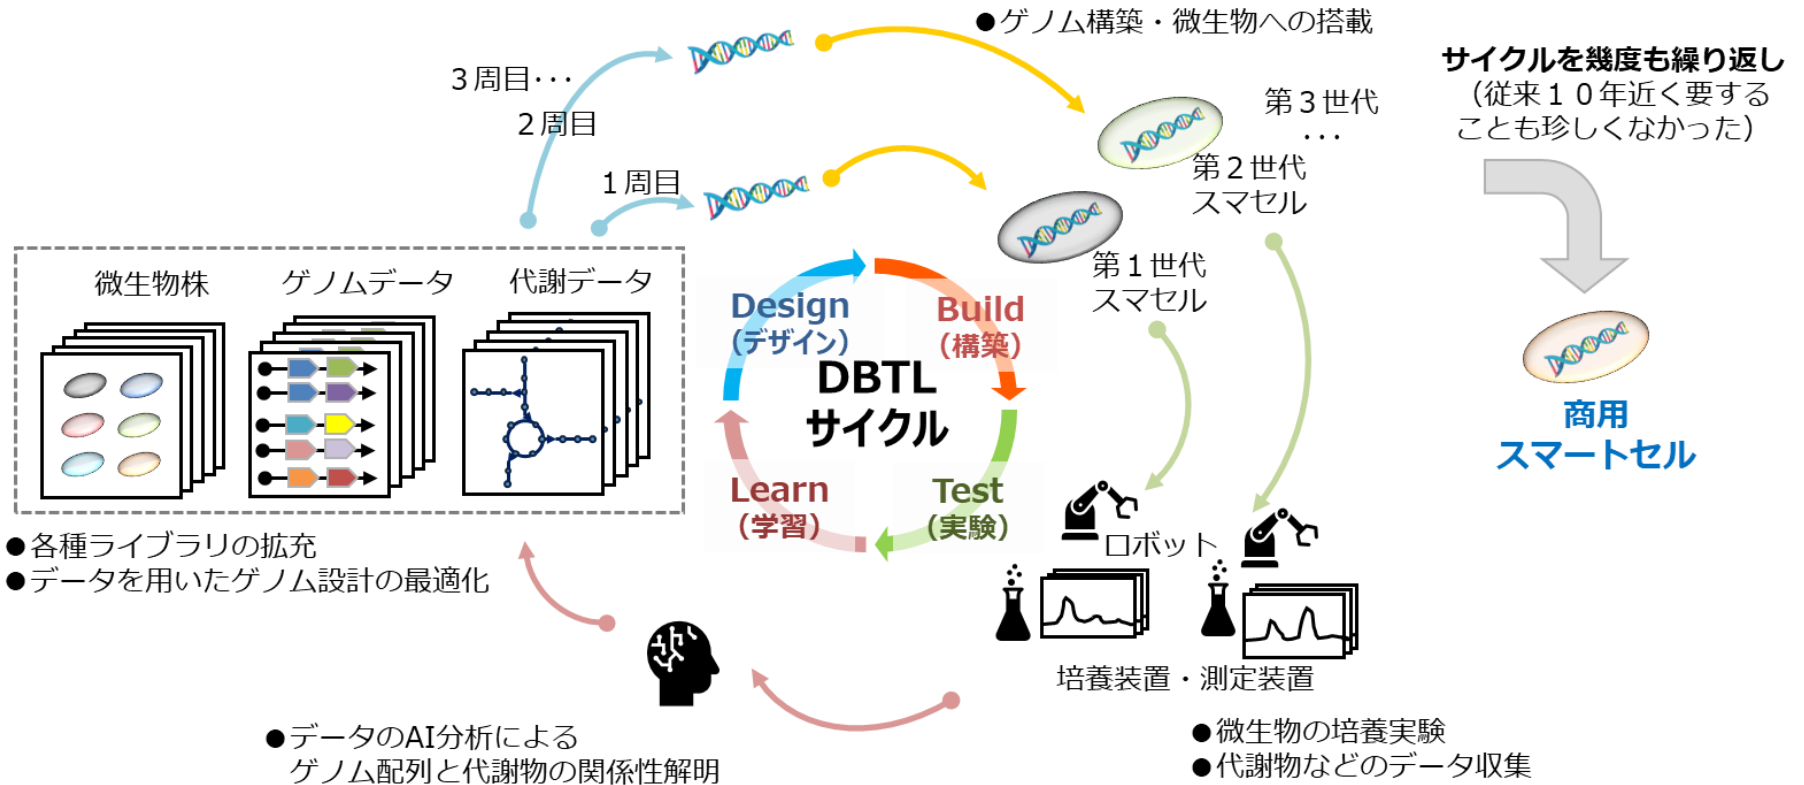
●ゲノム構築・微生物への搭載

３周目・・・

２周目

１周目

第３世代
・・・

第２世代
スマセル

第１世代
スマセル

サイクルを幾度も繰り返し
（従来１０年近く要する
ことも珍しくなかった）

商用
スマートセル

微生物株　ゲノムデータ　代謝データ

Design
（デザイン）

Build
（構築）

DBTL
サイクル

Learn
（学習）

Test
（実験）

ロボット

●各種ライブラリの拡充
●データを用いたゲノム設計の最適化

培養装置・測定装置

●データのAI分析による
ゲノム配列と代謝物の関係性解明

●微生物の培養実験
●代謝物などのデータ収集